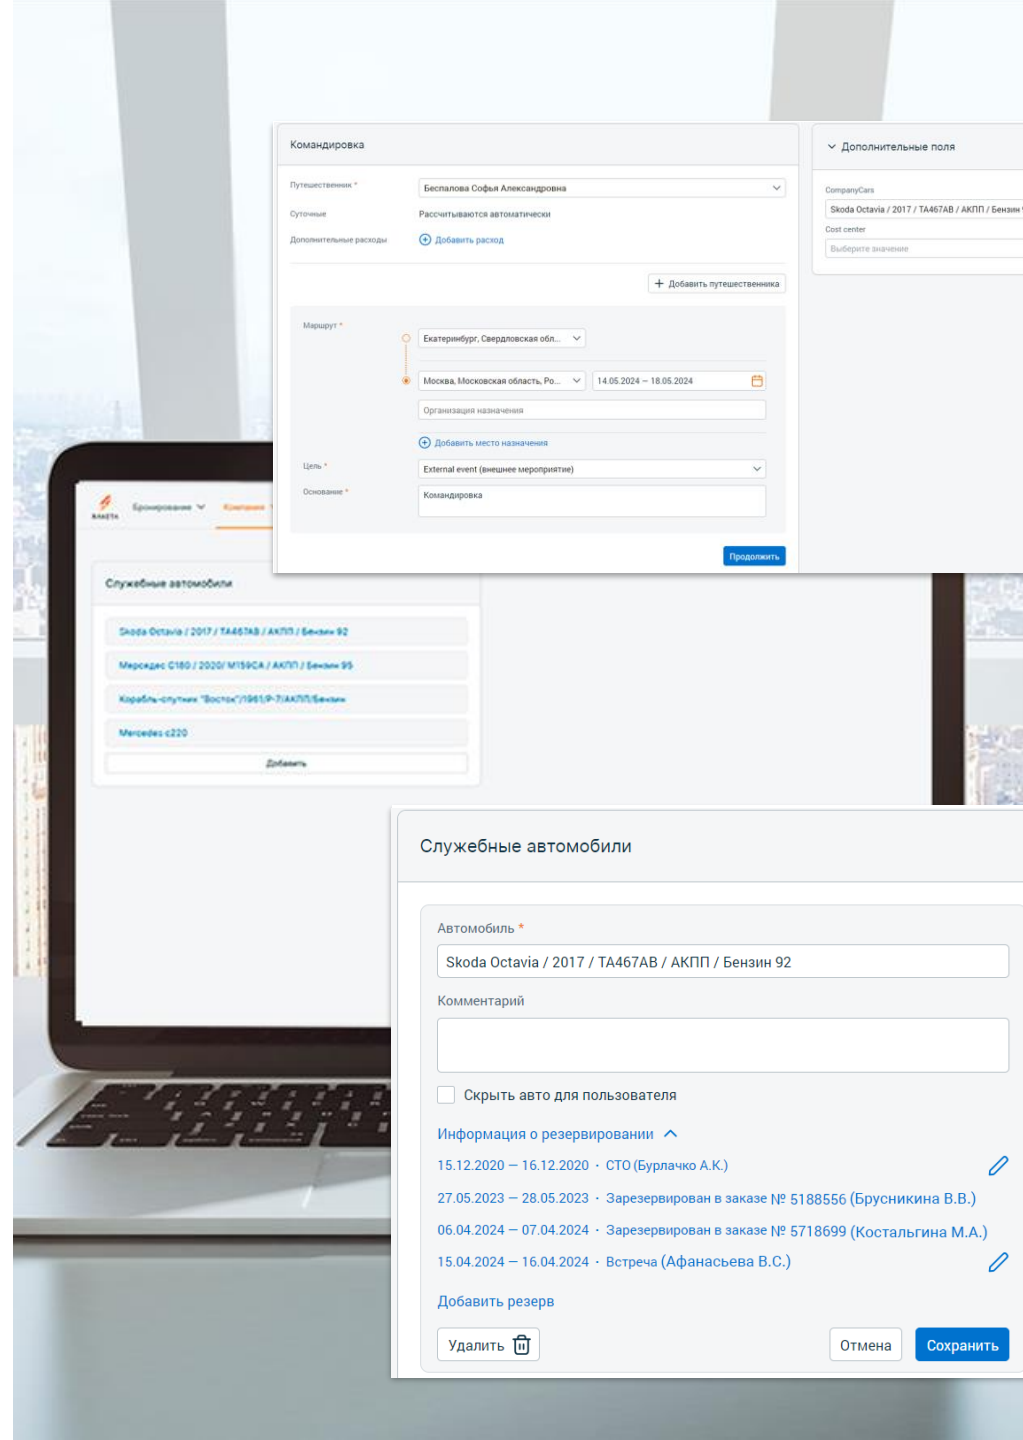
Командировка

Путешественник *
Беспалова Софья Александровна
Суточные
Рассчитываются автоматически
Дополнительные расходы
Добавить расход

Добавить путешественника

Маршрут *
Екатеринбург, Свердловская обл...
Москва, Московская область, Ро...
14.05.2024 – 18.05.2024
Организация назначения
Добавить место назначения
Цель *
External event (внешнее мероприятие)
Основание *
Командировка

Продолжить

Дополнительные поля
CompanyCars
Skoda Octavia / 2017 / ТА467АВ / АКПП / Бензин
Cost center
Выберите значение

Бронирование
Компания

Служебные автомобили
Skoda Octavia / 2017 / ТА467АВ / АКПП / Бензин 92
Мерседес C180 / 2020/ М159СА / АКПП / Бензин 95
Корабль-спутник "Восток"/1961/Р-7/АКПП/Бензин
Mercedes c220
Добавить

Служебные автомобили

Автомобиль *
Skoda Octavia / 2017 / ТА467АВ / АКПП / Бензин 92
Комментарий

Скрыть авто для пользователя
Информация о резервировании
15.12.2020 — 16.12.2020 · СТО (Бурлачко А.К.)
27.05.2023 — 28.05.2023 · Зарезервирован в заказе № 5188556 (Брусникина В.В.)
06.04.2024 — 07.04.2024 · Зарезервирован в заказе № 5718699 (Костальгина М.А.)
15.04.2024 — 16.04.2024 · Встреча (Афанасьева В.С.)
Добавить резерв
Удалить
Отмена
Сохранить